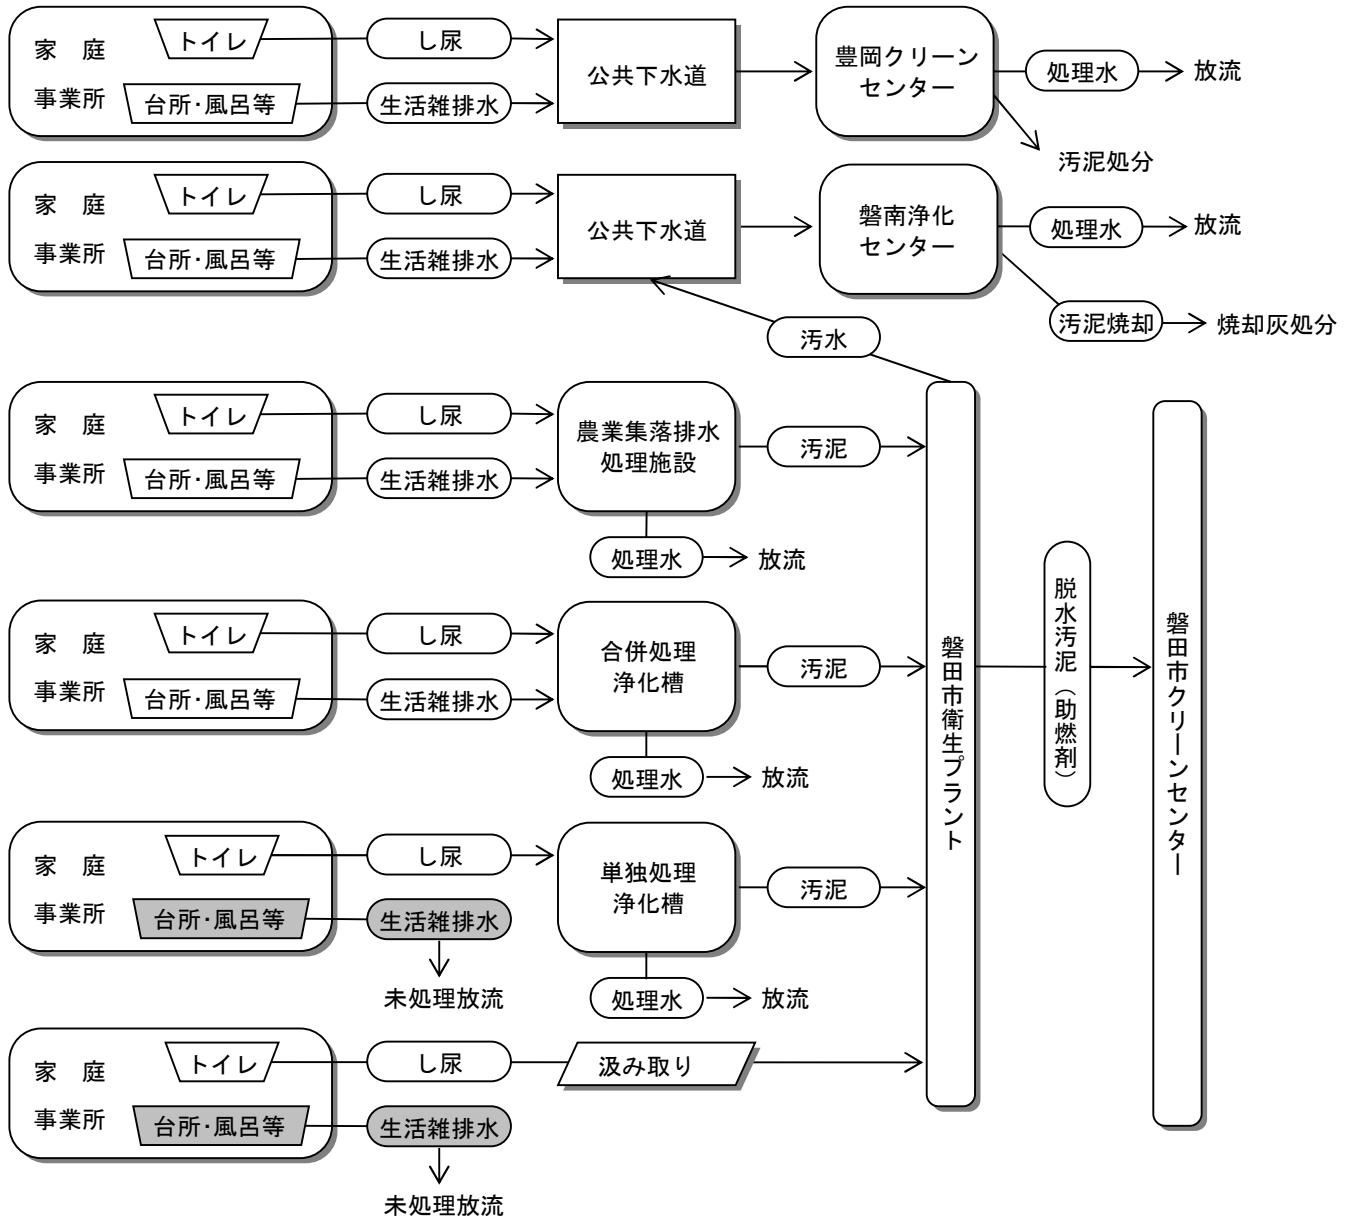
家　庭
事業所
トイレ
台所･風呂等
し尿
生活雑排水
公共下水道
豊岡クリーンセンター
処理水
放流
汚泥処分

家　庭
事業所
トイレ
台所･風呂等
し尿
生活雑排水
公共下水道
磐南浄化センター
処理水
放流
汚泥焼却
焼却灰処分
汚水

家　庭
事業所
トイレ
台所･風呂等
し尿
生活雑排水
農業集落排水処理施設
汚泥
処理水
放流

家　庭
事業所
トイレ
台所･風呂等
し尿
生活雑排水
合併処理浄化槽
汚泥
処理水
放流

家　庭
事業所
トイレ
台所･風呂等
し尿
生活雑排水
未処理放流
単独処理浄化槽
汚泥
処理水
放流

家　庭
事業所
トイレ
台所･風呂等
し尿
汲み取り
生活雑排水
未処理放流

磐田市衛生プラント
脱水汚泥（助燃剤）
磐田市クリーンセンター